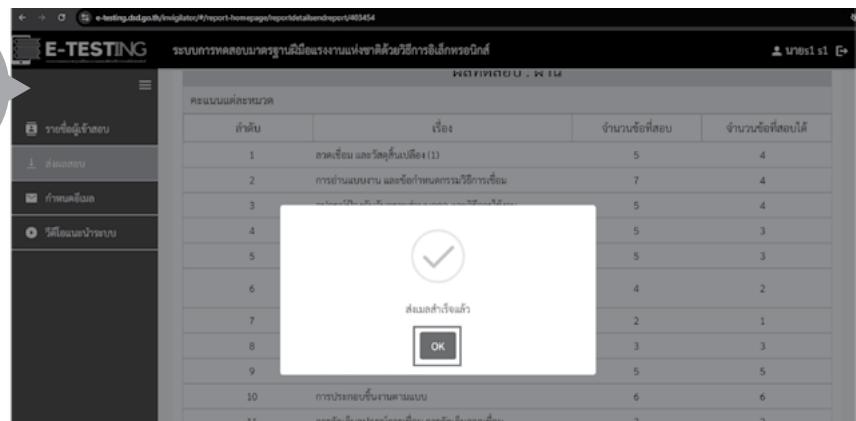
e-testing.dsd.go.th/invigilator/#/report-homepage/reportdetailsendreport/403454

E-TESTING

ระบบการทดสอบมาตรฐานฝีมือแรงงานแห่งชาติด้วยวิธีการอิเล็กทรอนิกส์

นายs1 s1

รายชื่อผู้เข้าสอบ

ส่งผลสอบ

กำหนดอีเมล

วีดีโอแนะนำระบบ

ผลทดสอบ : ผ่าน

คะแนนแต่ละหมวด

| ลำดับ | เรื่อง | จำนวนข้อที่สอบ | จำนวนข้อที่สอบได้ |
|---|---|---|---|
| 1 | ลวดเชื่อม และวัสดุสิ้นเปลือง (1) | 5 | 4 |
| 2 | การอ่านแบบงาน และข้อกำหนดกรรมวิธีการเชื่อม | 7 | 4 |
| 3 | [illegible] | 5 | 4 |
| 4 | | 5 | 3 |
| 5 | | 5 | 3 |
| 6 | | 4 | 2 |
| 7 | | 2 | 1 |
| 8 | | 3 | 3 |
| 9 | | 5 | 5 |
| 10 | การประกอบชิ้นงานตามแบบ | 6 | 6 |
| 11 | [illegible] | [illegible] | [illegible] |

ส่งผลสำเร็จแล้ว

OK